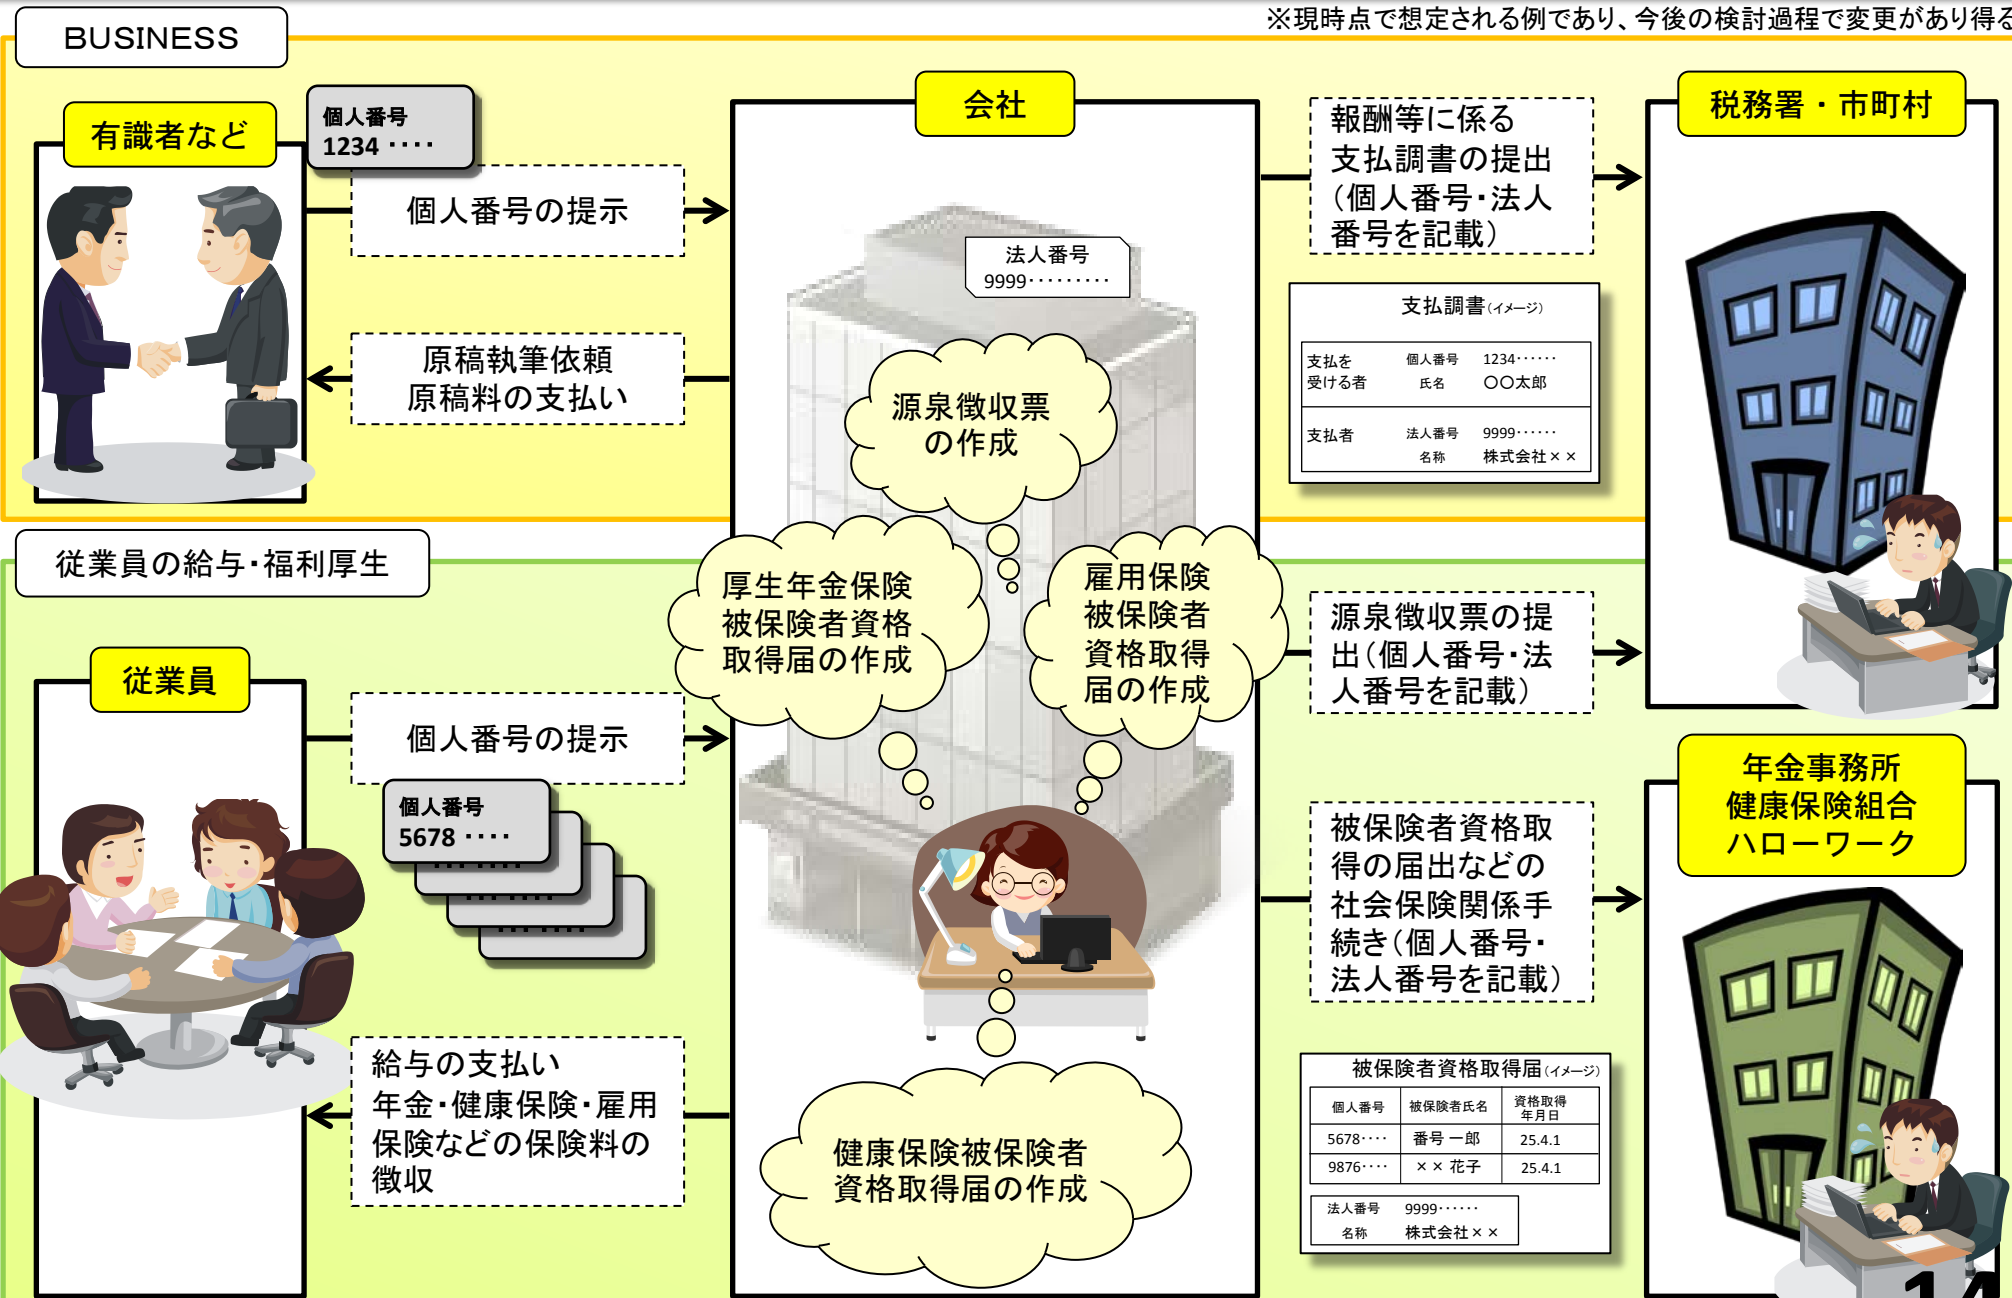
BUSINESS

※現時点で想定される例であり、今後の検討過程で変更があり得る

有識者など

個人番号
1234 ････

個人番号の提示

原稿執筆依頼
原稿料の支払い

会社

法人番号
9999･････････

源泉徴収票の作成

報酬等に係る支払調書の提出（個人番号･法人番号を記載）

税務署・市町村

支払調書（イメージ）

| 支払を受ける者 | 個人番号 | 1234･････ |
|---|---|---|
| | 氏名 | ○○太郎 |
| 支払者 | 法人番号 | 9999･････ |
| | 名称 | 株式会社×× |

従業員の給与･福利厚生

厚生年金保険被保険者資格取得届の作成

雇用保険被保険者資格取得届の作成

源泉徴収票の提出（個人番号･法人番号を記載）

従業員

個人番号の提示

個人番号
5678 ････

被保険者資格取得の届出などの社会保険関係手続き（個人番号･法人番号を記載）

年金事務所
健康保険組合
ハローワーク

給与の支払い
年金･健康保険･雇用保険などの保険料の徴収

健康保険被保険者資格取得届の作成

被保険者資格取得届（イメージ）

| 個人番号 | 被保険者氏名 | 資格取得年月日 |
|---|---|---|
| 5678････ | 番号 一郎 | 25.4.1 |
| 9876････ | ×× 花子 | 25.4.1 |

| 法人番号 | 9999･････ |
|---|---|
| 名称 | 株式会社×× |

14